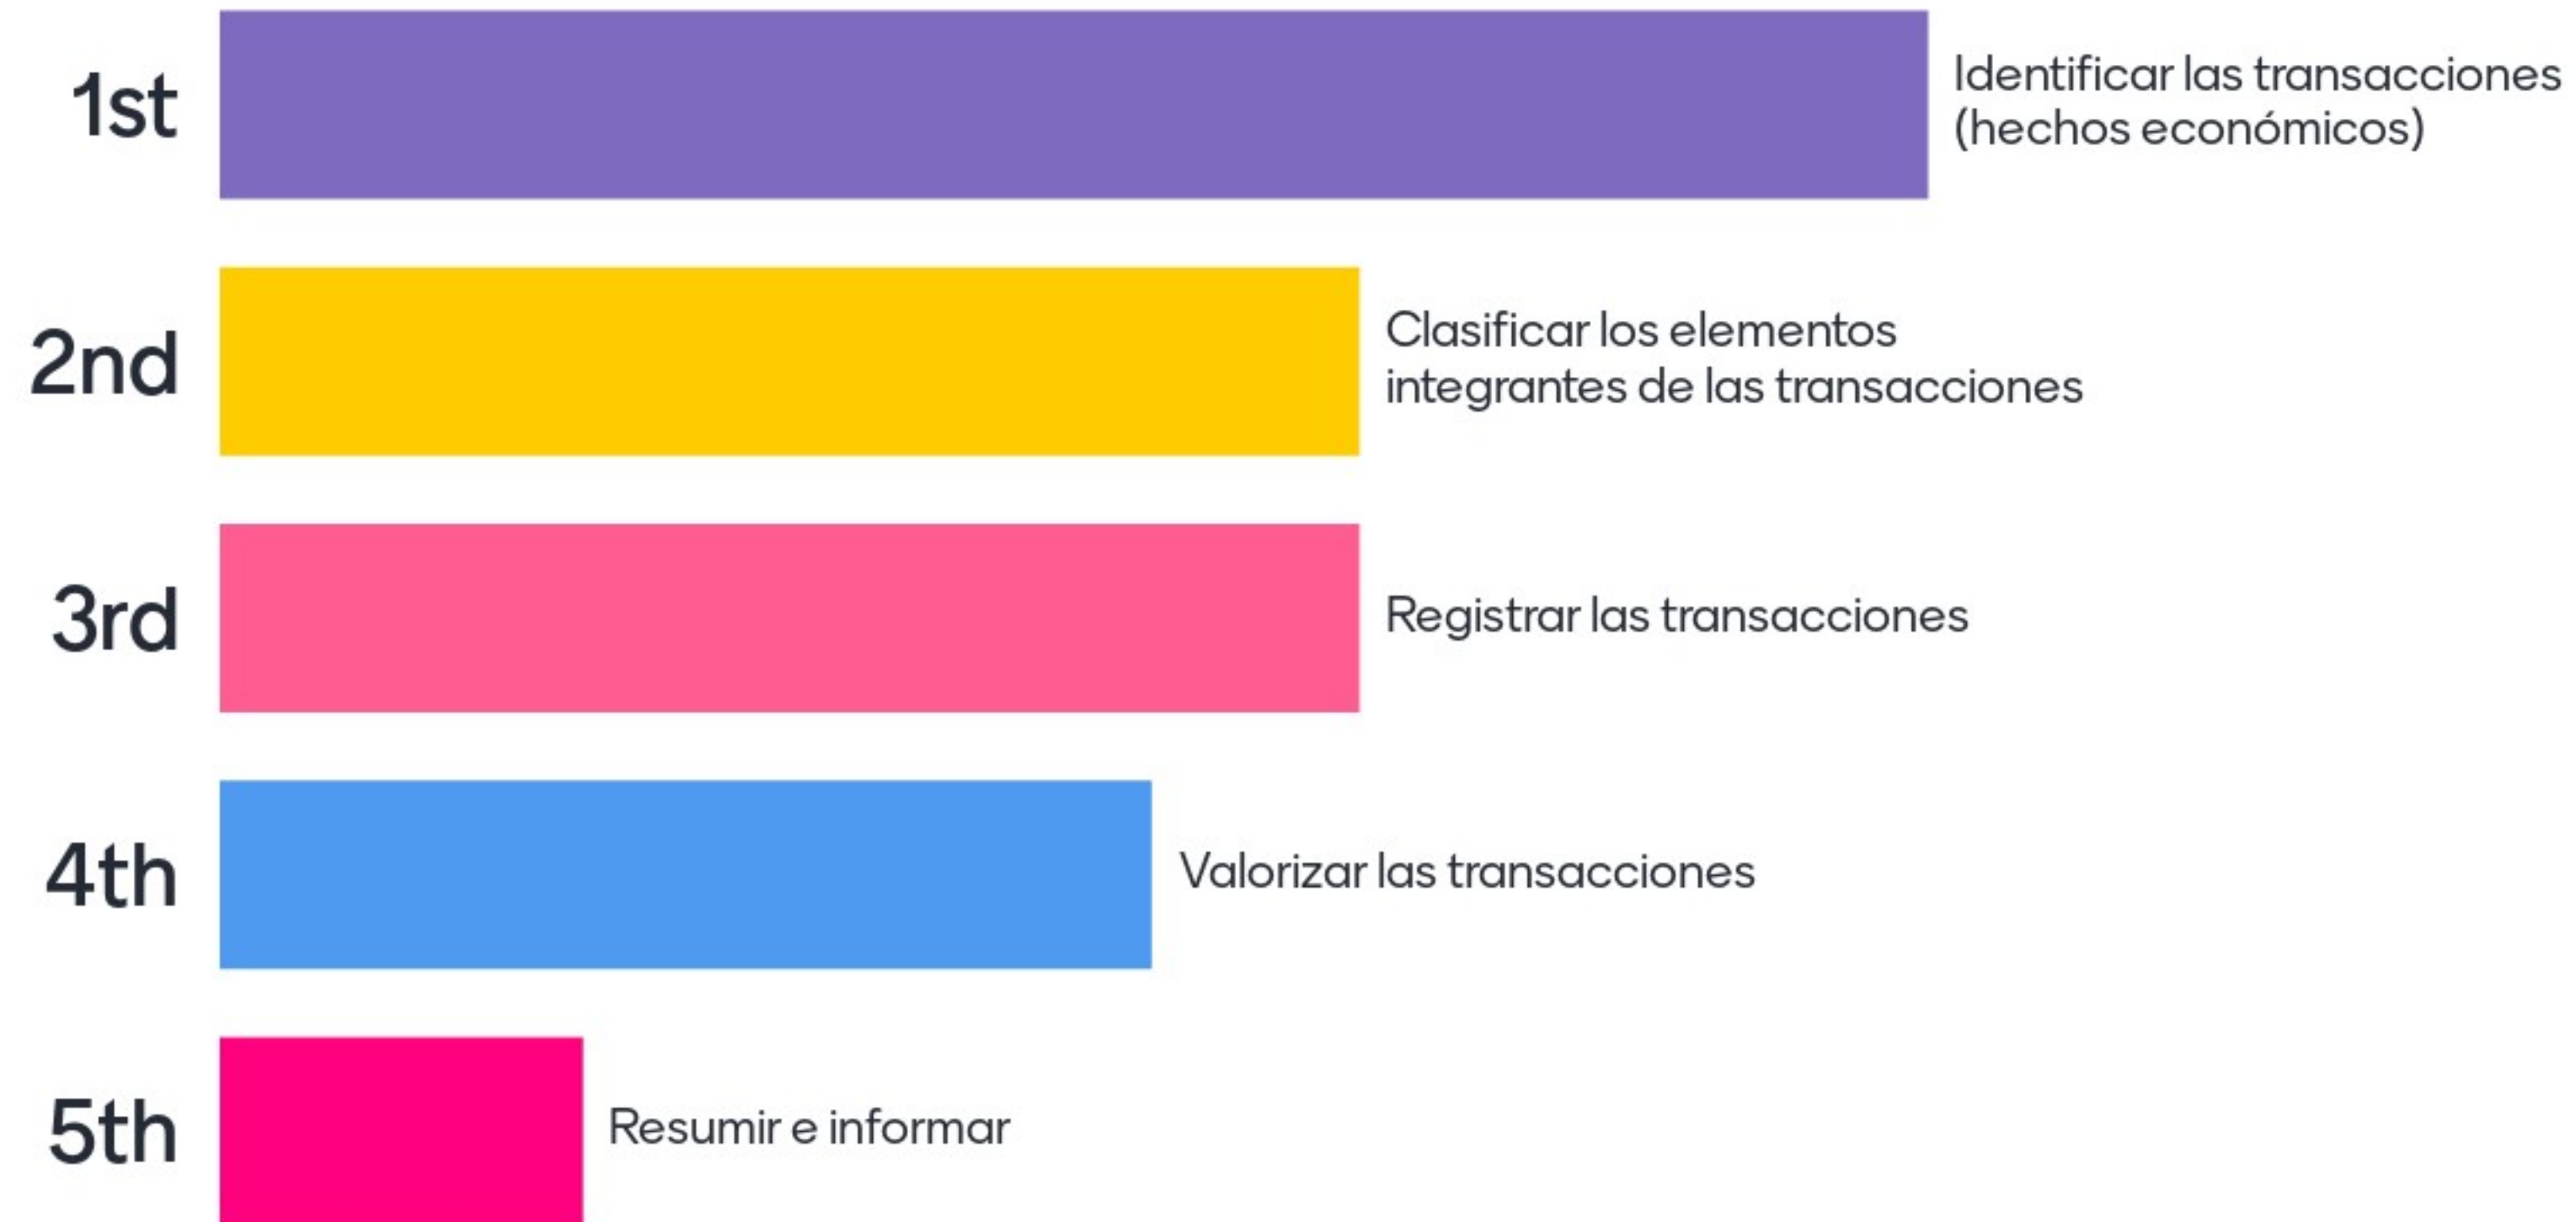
1st Identificar las transacciones (hechos económicos)

2nd Clasificar los elementos integrantes de las transacciones

3rd Registrar las transacciones

4th Valorizar las transacciones

5th Resumir e informar